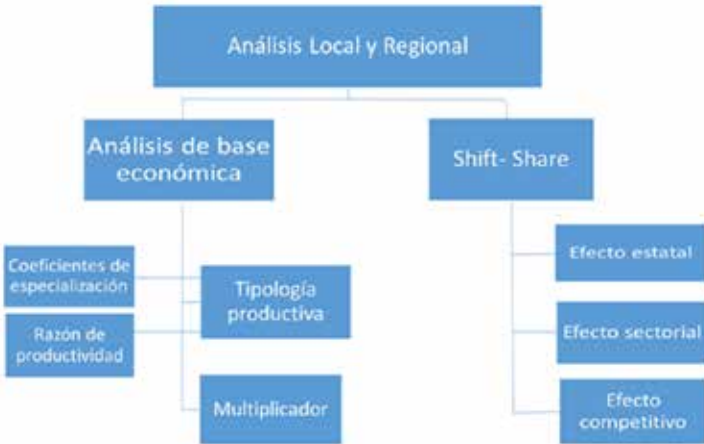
Análisis Local y Regional

Análisis de base económica

Shift- Share

Coeficientes de especialización

Tipología productiva

Razón de productividad

Multiplicador

Efecto estatal

Efecto sectorial

Efecto competitivo